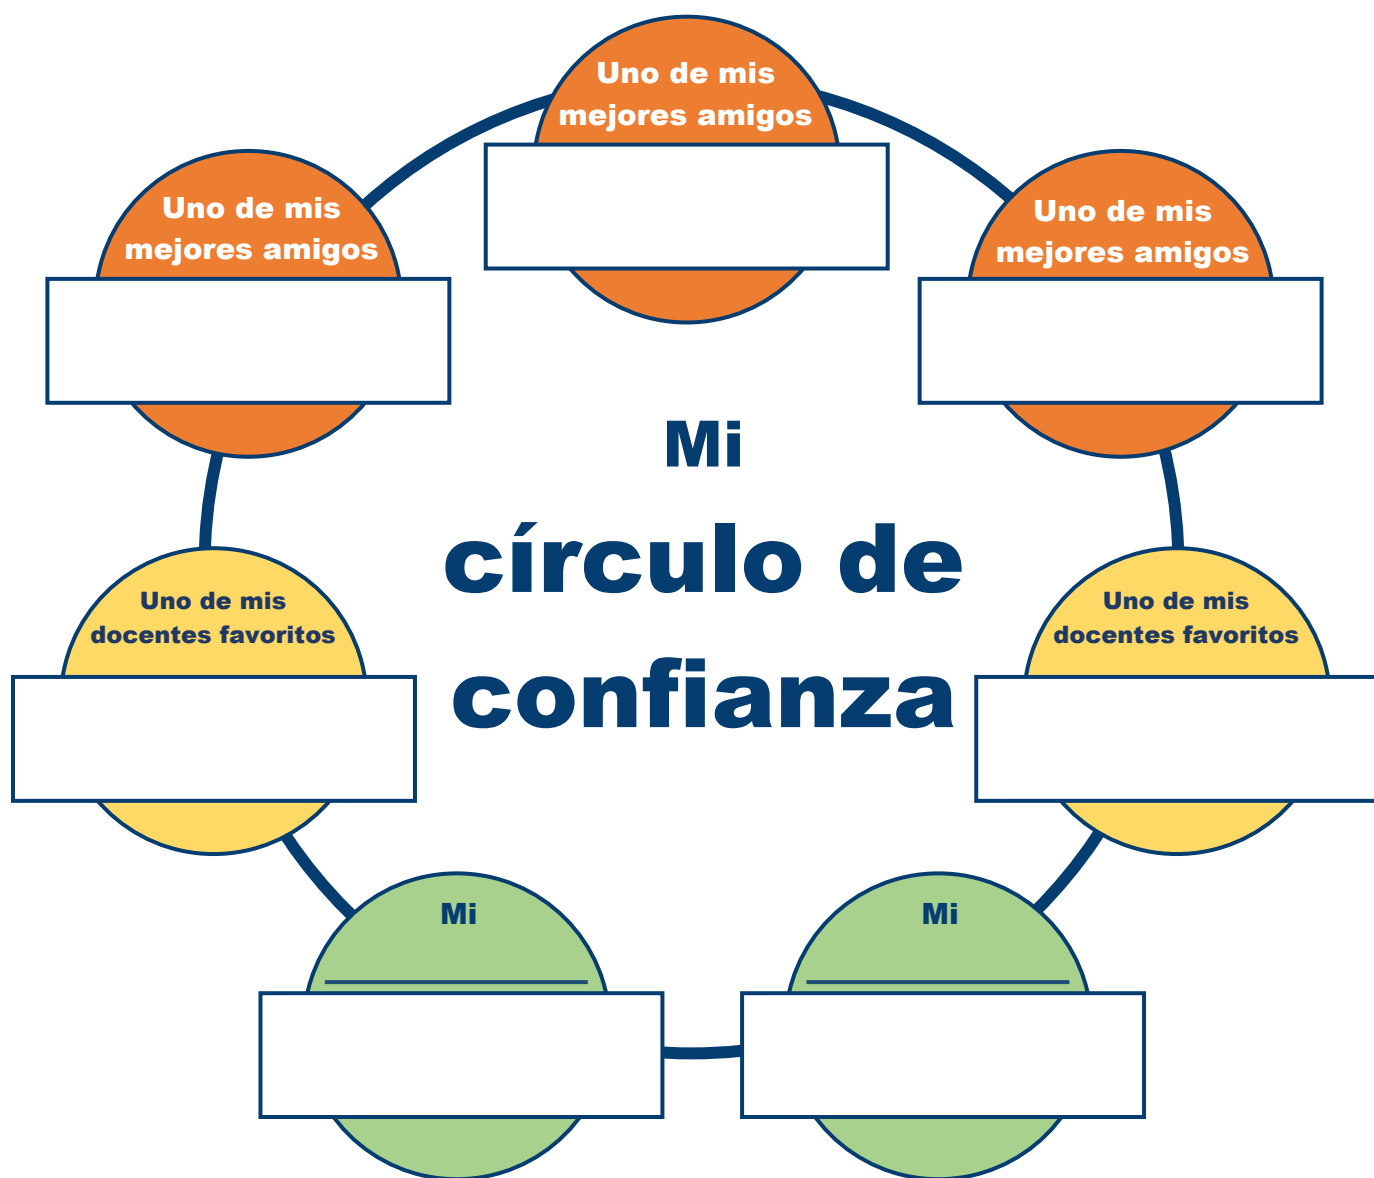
Uno de mis mejores amigos

Uno de mis mejores amigos

Uno de mis mejores amigos

Mi
círculo de
confianza

Uno de mis docentes favoritos

Uno de mis docentes favoritos

Mi ____________

Mi ____________